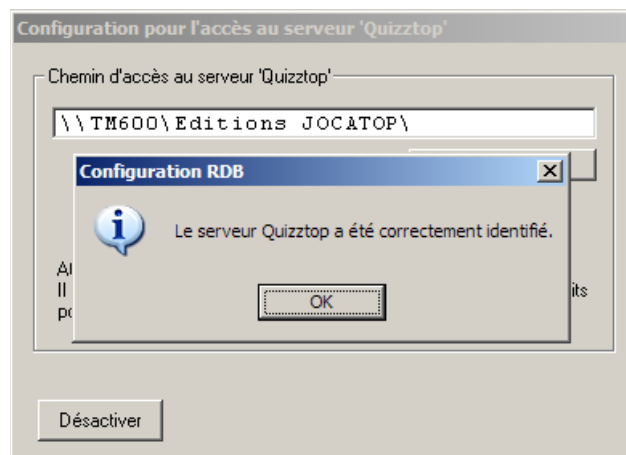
Configuration pour l'accès au serveur 'Quizztop'

Chemin d'accès au serveur 'Quizztop'

\\TM600\Editions JOCATOP\

Configuration RDB

Le serveur Quizztop a été correctement identifié.

OK

Al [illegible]
Il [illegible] its
pc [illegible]

Désactiver